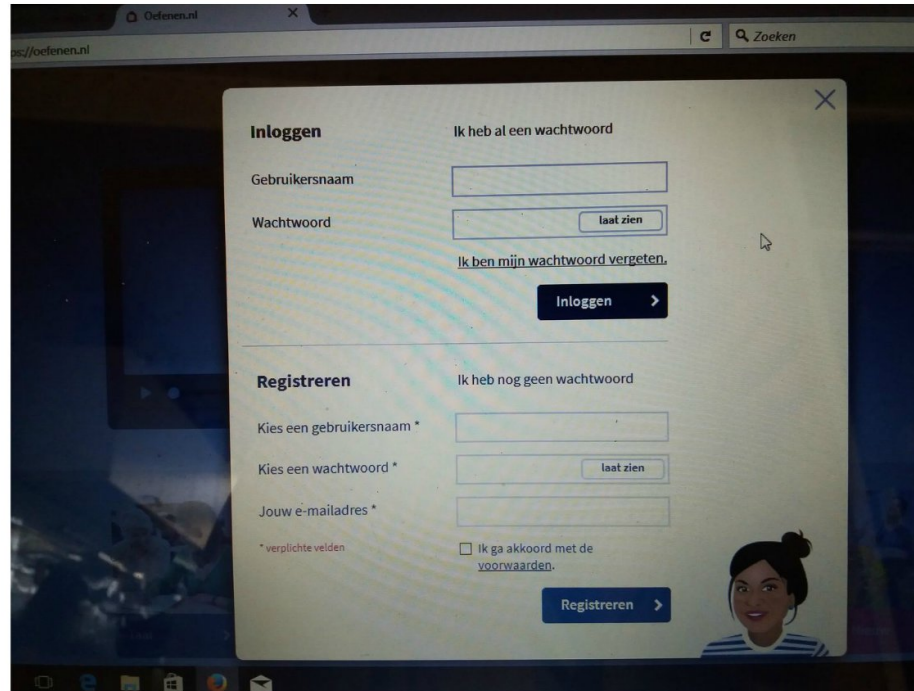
Oefenen.nl

ps://oefenen.nl

Zoeken

Inloggen

Ik heb al een wachtwoord

Gebruikersnaam

Wachtwoord

laat zien

Ik ben mijn wachtwoord vergeten.

Inloggen

Registreren

Ik heb nog geen wachtwoord

Kies een gebruikersnaam *

Kies een wachtwoord *

laat zien

Jouw e-mailadres *

* verplichte velden

Ik ga akkoord met de voorwaarden.

Registreren